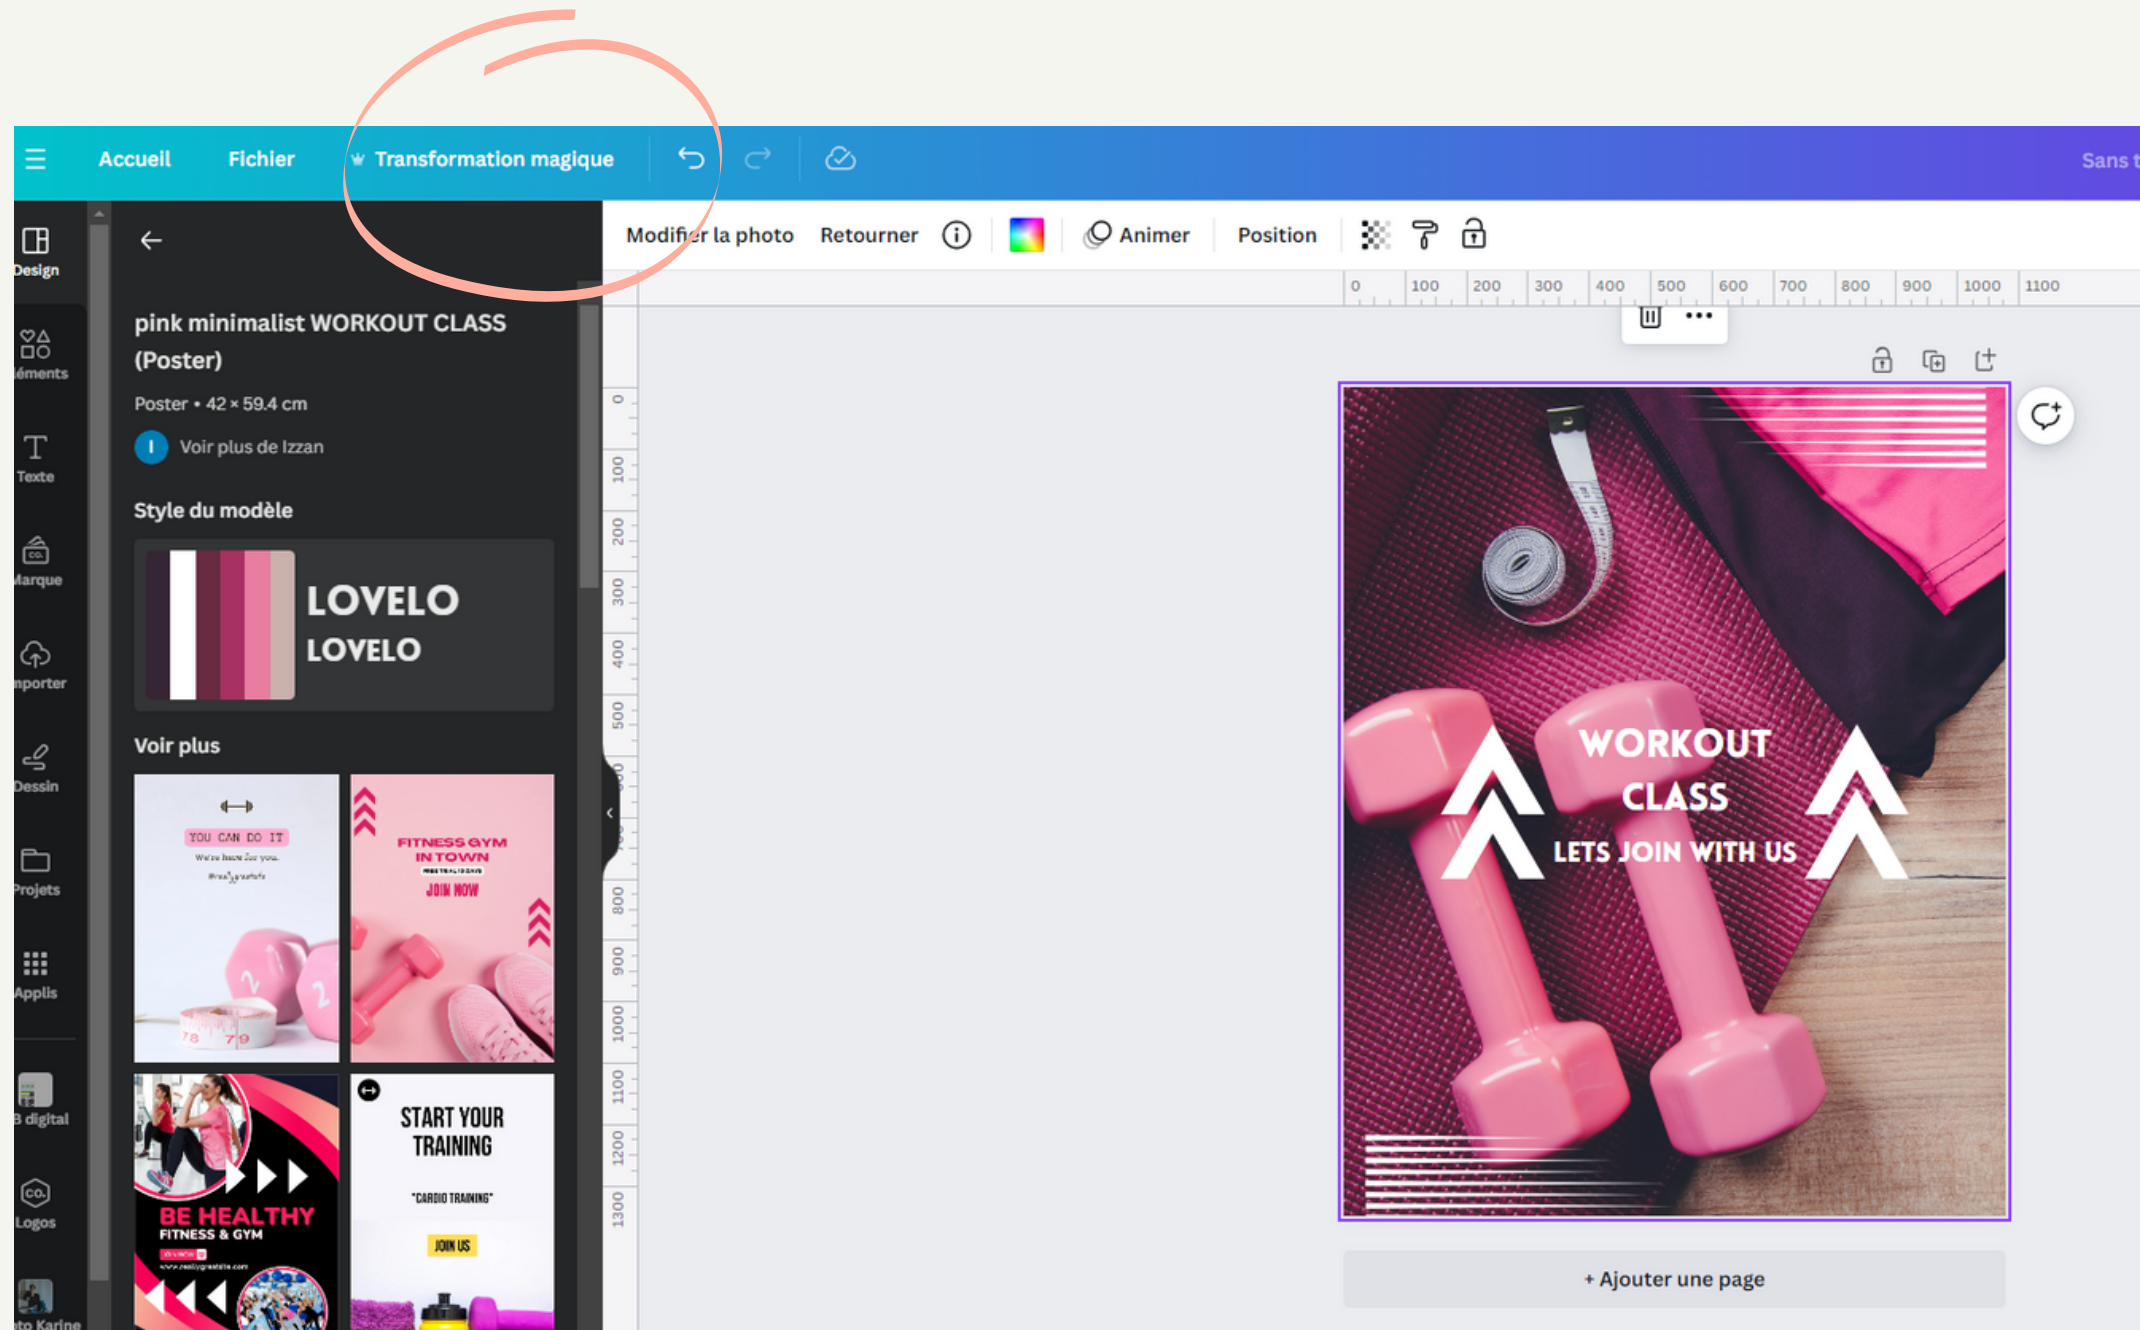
Accueil Fichier Transformation magique Sans t

Modifier la photo Retourner Animer Position

0 100 200 300 400 500 600 700 800 900 1000 1100

Design
éléments
Texte
Marque
mporter
Dessin
Projets
Applis
8 digital
Logos
ito Karine

pink minimalist WORKOUT CLASS (Poster)

Poster • 42 × 59.4 cm

Voir plus de Izzan

Style du modèle

LOVELO
LOVELO

Voir plus

YOU CAN DO IT
We're here for you.

FITNESS GYM IN TOWN
JOIN NOW

BE HEALTHY
FITNESS & GYM

START YOUR TRAINING
"CARDIO TRAINING"
JOIN US

WORKOUT CLASS
LETS JOIN WITH US

+ Ajouter une page